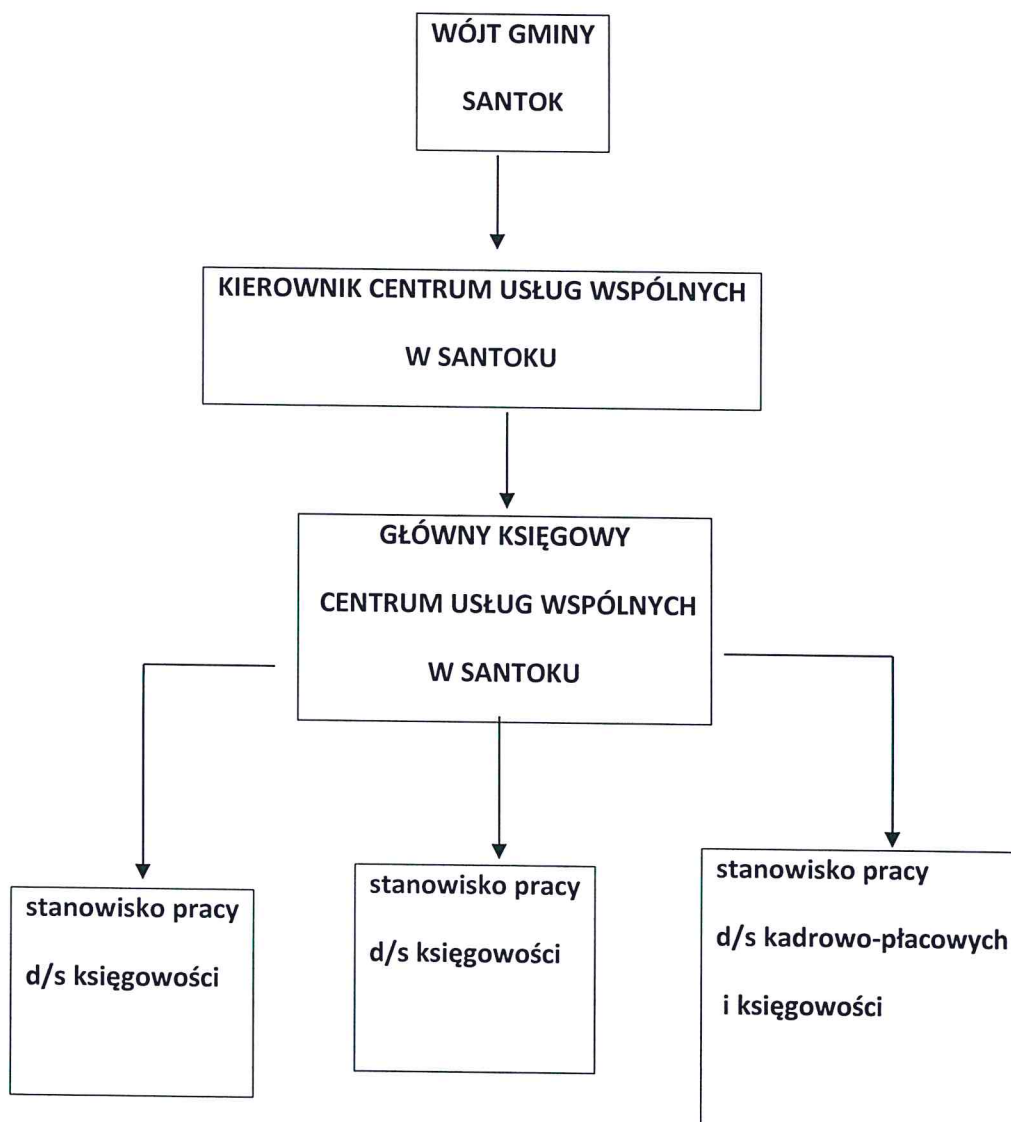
WÓJT GMINY

SANTOK

KIEROWNIK CENTRUM USŁUG WSPÓLNYCH

W SANTOKU

GŁÓWNY KSIĘGOWY

CENTRUM USŁUG WSPÓLNYCH

W SANTOKU

stanowisko pracy

d/s księgowości

stanowisko pracy

d/s księgowości

stanowisko pracy

d/s kadrowo-płacowych

i księgowości